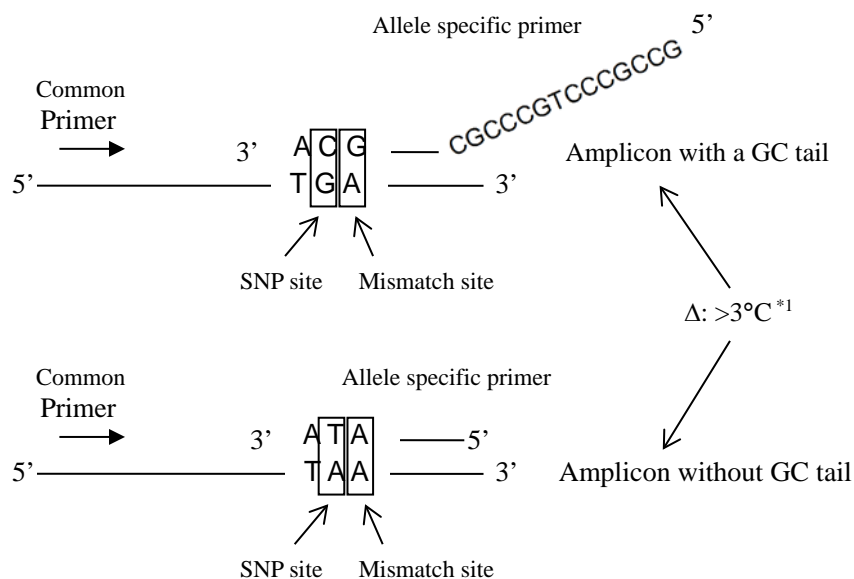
Allele specific primer

5'

CGCCCGTCCCGCCG

Common Primer

3' ACG

5' TGA 3'

SNP site

Mismatch site

Amplicon with a GC tail

Δ: >3°C $^{*1}$

Common Primer

Allele specific primer

3' ATA 5'

5' TAA 3'

SNP site

Mismatch site

Amplicon without GC tail